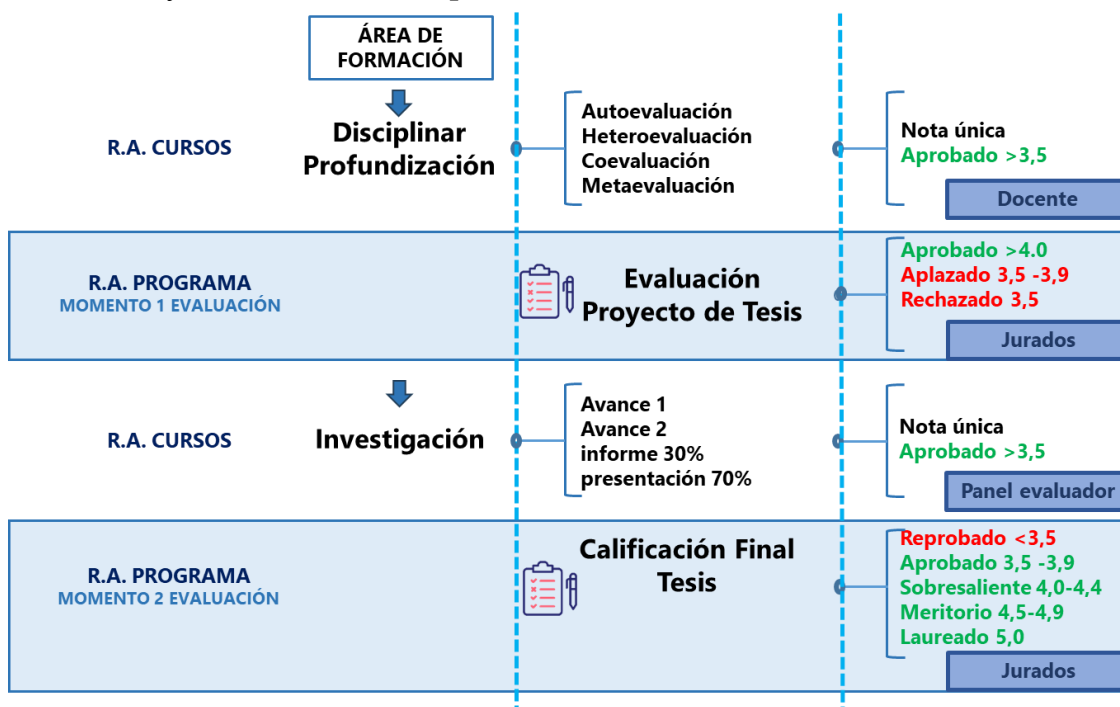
ÁREA DE FORMACIÓN

R.A. CURSOS

Disciplinar
Profundización

Autoevaluación
Heteroevaluación
Coevaluación
Metaevaluación

Nota única
Aprobado >3,5

Docente

R.A. PROGRAMA
MOMENTO 1 EVALUACIÓN

Evaluación
Proyecto de Tesis

Aprobado >4.0
Aplazado 3,5 -3,9
Rechazado 3,5

Jurados

R.A. CURSOS

Investigación

Avance 1
Avance 2
informe 30%
presentación 70%

Nota única
Aprobado >3,5

Panel evaluador

R.A. PROGRAMA
MOMENTO 2 EVALUACIÓN

Calificación Final
Tesis

Reprobado <3,5
Aprobado 3,5 -3,9
Sobresaliente 4,0-4,4
Meritorio 4,5-4,9
Laureado 5,0

Jurados